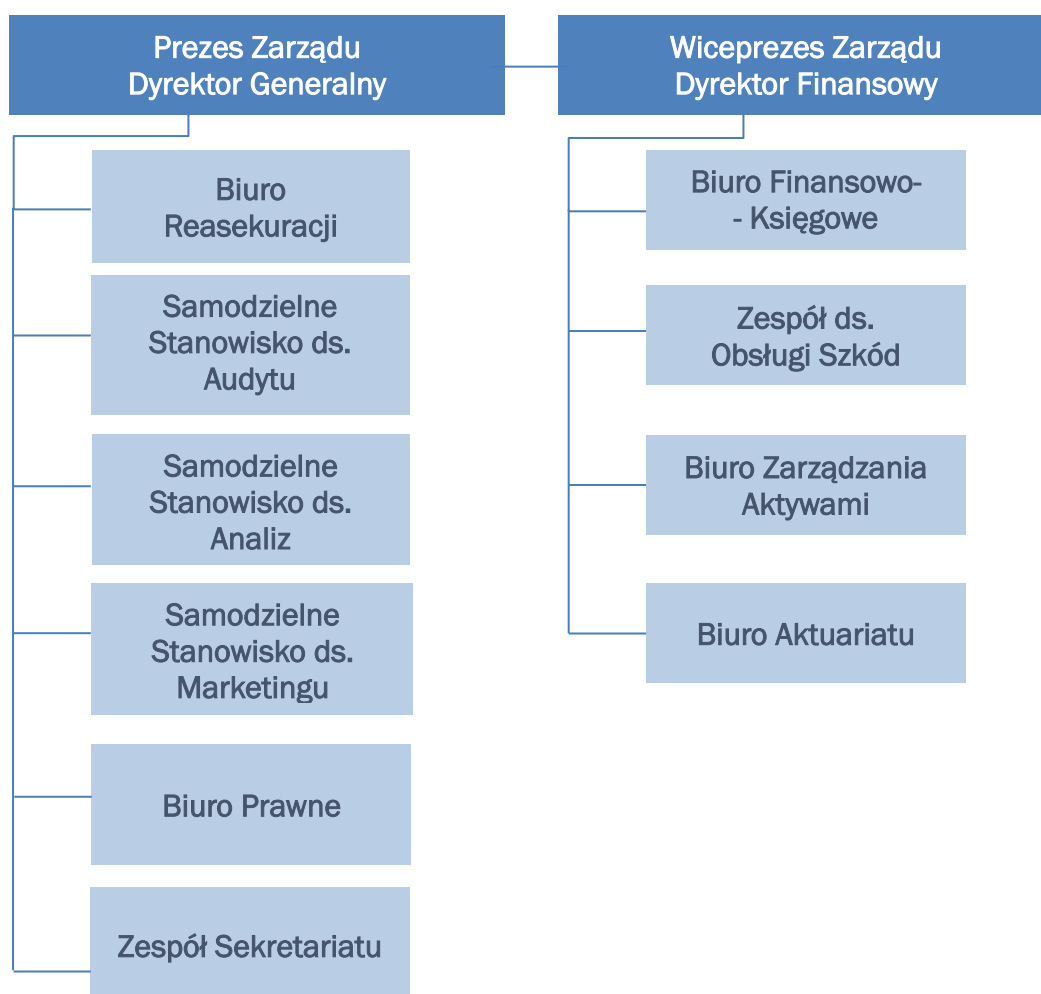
Prezes Zarządu
Dyrektor Generalny

Biuro Reasekuracji

Samodzielne Stanowisko ds. Audytu

Samodzielne Stanowisko ds. Analiz

Samodzielne Stanowisko ds. Marketingu

Biuro Prawne

Zespół Sekretariatu

Wiceprezes Zarządu
Dyrektor Finansowy

Biuro Finansowo- - Księgowe

Zespół ds. Obsługi Szkód

Biuro Zarządzania Aktywami

Biuro Aktuariatu